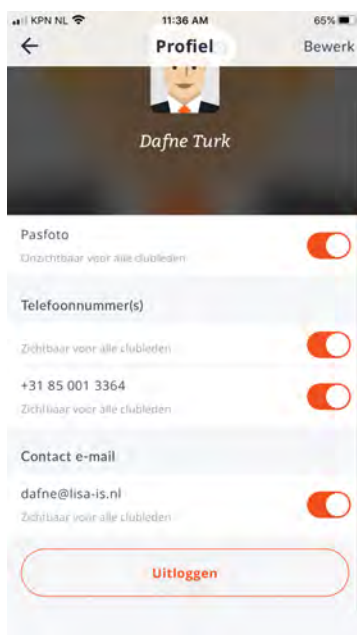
KPN NL 11:36 AM 65%

Profiel

Bewerk

Dafne Turk

Pasfoto
Onzichtbaar voor alle clubleden

Telefoonnummer(s)

Zichtbaar voor alle clubleden

+31 85 001 3364
Zichtbaar voor alle clubleden

Contact e-mail

dafne@lisa-is.nl
Zichtbaar voor alle clubleden

Uitloggen